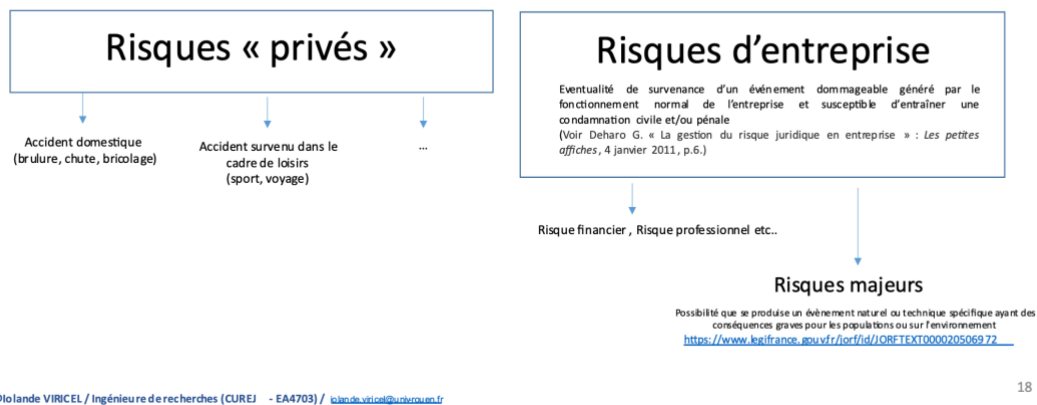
Risques « privés »

Accident domestique (brulure, chute, bricolage)

Accident survenu dans le cadre de loisirs (sport, voyage)

...

Risques d'entreprise

Eventualité de survenance d'un événement dommageable généré par le fonctionnement normal de l'entreprise et susceptible d'entraîner une condamnation civile et/ou pénale
(Voir Deharo G. « La gestion du risque juridique en entreprise » : *Les petites affiches*, 4 janvier 2011, p.6.)

Risque financier , Risque professionnel etc..

Risques majeurs

Possibilité que se produise un évènement naturel ou technique spécifique ayant des conséquences graves pour les populations ou sur l'environnement
https://www.legifrance.gouv.fr/jorf/id/JORFTEXT000020506972

Diolande VIRICEL / Ingénieure de recherches (CUREJ - EA4703) / iolande.viricel@univ-rouen.fr

18